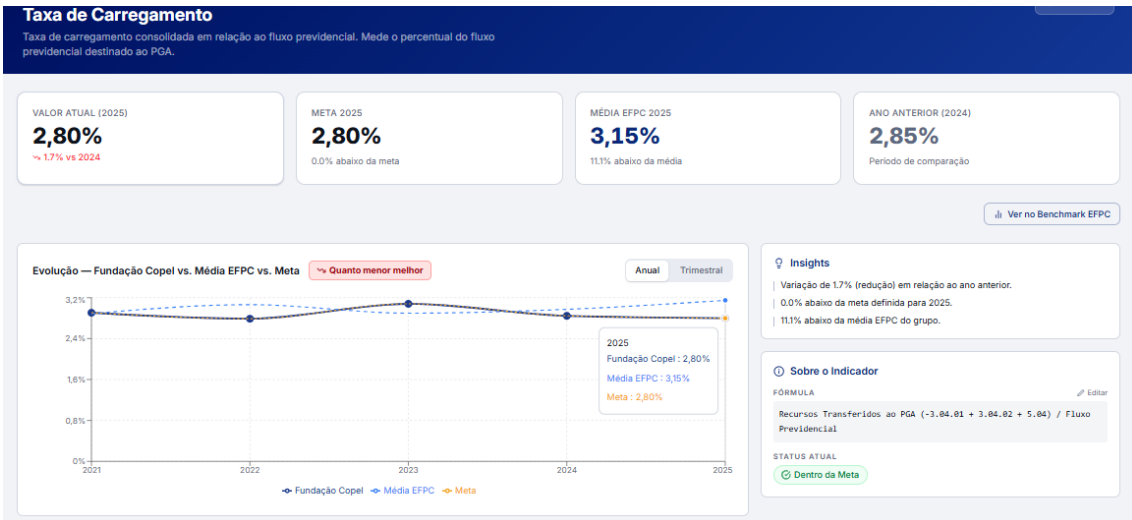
Taxa de Carregamento

Taxa de carregamento consolidada em relação ao fluxo previdencial. Mede o percentual do fluxo previdencial destinado ao PGA.

VALOR ATUAL (2025)
2,80%
1.7% vs 2024

META 2025
2,80%
0.0% abaixo da meta

MÉDIA EFPC 2025
3,15%
11.1% abaixo da média

ANO ANTERIOR (2024)
2,85%
Período de comparação

Ver no Benchmark EFPC

Evolução — Fundação Copel vs. Média EFPC vs. Meta
Quanto menor melhor
Anual | Trimestral

3,2%
2,4%
1,6%
0,8%
0%
2021
2022
2023
2024
2025

2025
Fundação Copel : 2,80%
Média EFPC : 3,15%
Meta : 2,80%

Fundação Copel
Média EFPC
Meta

Insights
Variação de 1.7% (redução) em relação ao ano anterior.
0.0% abaixo da meta definida para 2025.
11.1% abaixo da média EFPC do grupo.

Sobre o Indicador
FÓRMULA
Editar
Recursos Transferidos ao PGA (-3.04.01 + 3.04.02 + 5.04) / Fluxo Previdencial

STATUS ATUAL
Dentro da Meta